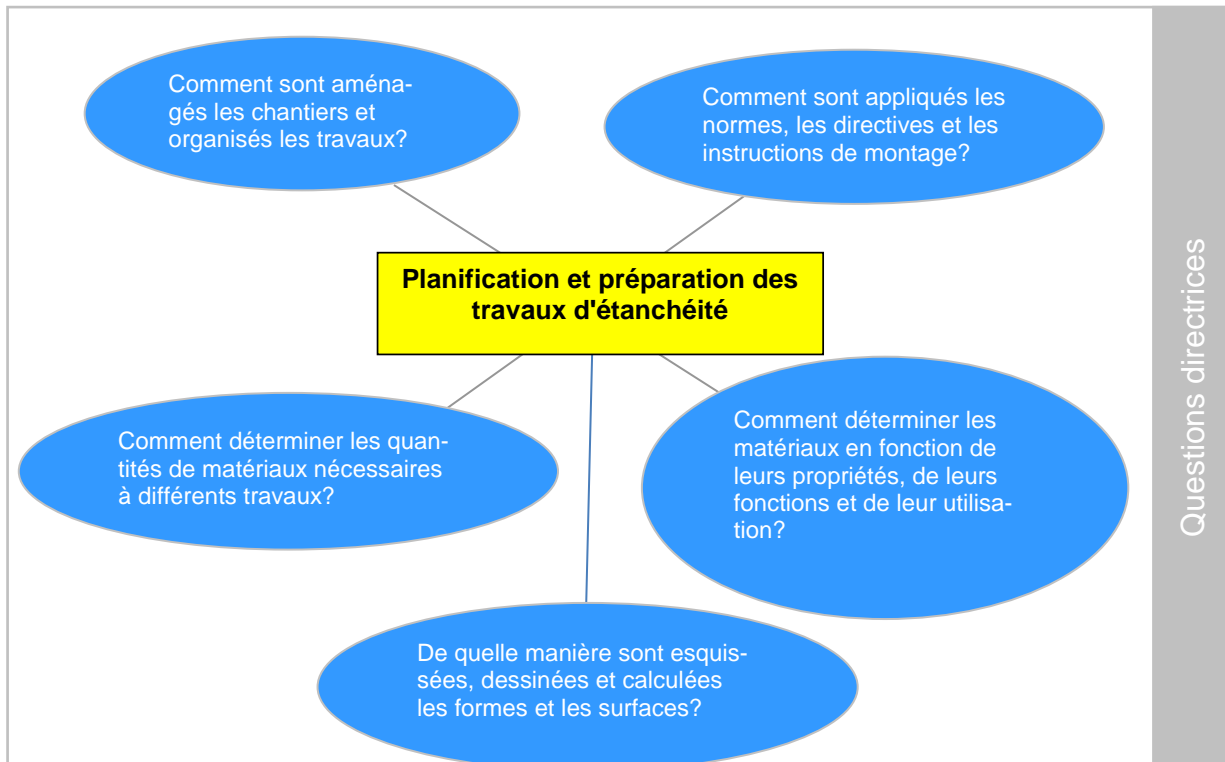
Comment sont aménagés les chantiers et organisés les travaux?

Comment sont appliqués les normes, les directives et les instructions de montage?

Planification et préparation des travaux d'étanchéité

Comment déterminer les quantités de matériaux nécessaires à différents travaux?

Comment déterminer les matériaux en fonction de leurs propriétés, de leurs fonctions et de leur utilisation?

De quelle manière sont esquissées, dessinées et calculées les formes et les surfaces?

Questions directrices